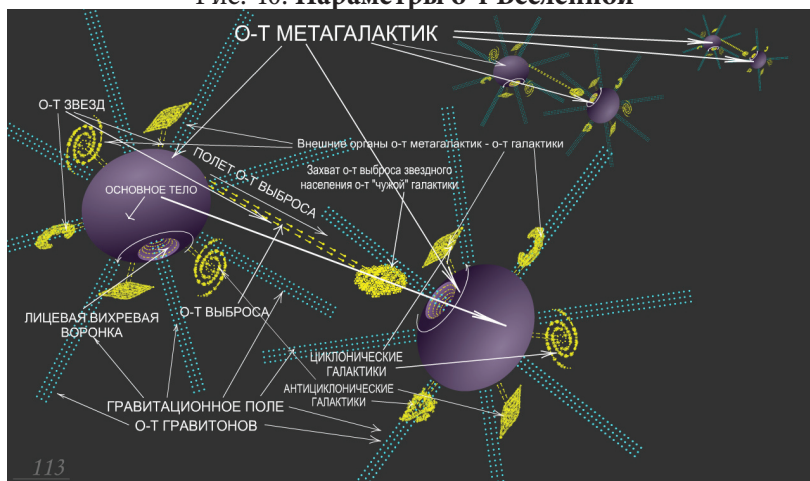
Рис. 46. Параметры о-т Вселенной

О-Т МЕТАГАЛАКТИК

О-Т ЗВЕЗД

Внешние органы о-т метагалактик - о-т галактики

ПОЛЕТ О-Т ВЫБРОСА

Захват о-т выброса звездного населения о-т "чужой" галактики

ОСНОВНОЕ ТЕЛО

ЛИЦЕВАЯ ВИХРЕВАЯ ВОРОНКА

О-Т ВЫБРОСА

ЦИКЛОНИЧЕСКИЕ ГАЛАКТИКИ

АНТИЦИКЛОНИЧЕСКИЕ ГАЛАКТИКИ

ГРАВИТАЦИОННОЕ ПОЛЕ О-Т ГРАВИТОНОВ

113